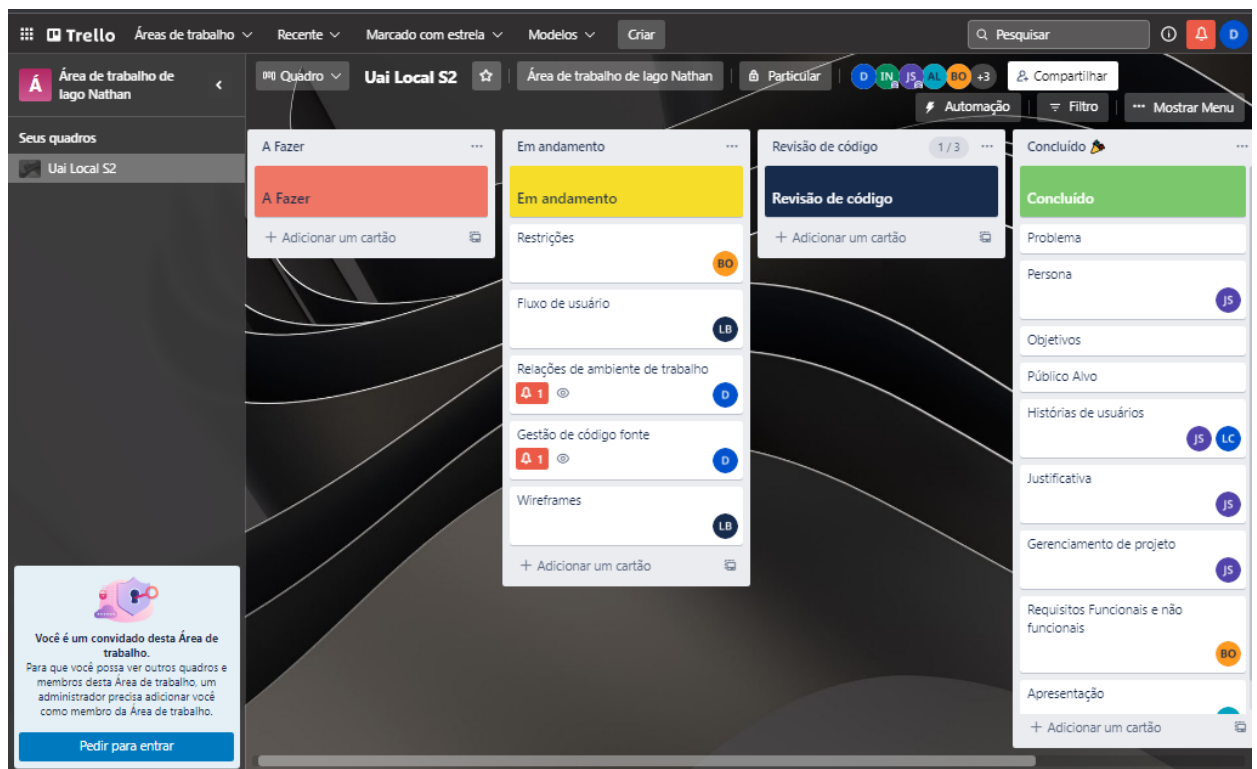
Trello Áreas de trabalho Recente Marcado com estrela Modelos Criar
Pesquisar
D

Á Área de trabalho de Iago Nathan

Seus quadros
Uai Local S2

Quadro Uai Local S2 Área de trabalho de Iago Nathan Particular D IN JS AL BO +3 Compartilhar
Automação Filtro Mostrar Menu

A Fazer
A Fazer
+ Adicionar um cartão

Em andamento
Em andamento
Restrições
BO
Fluxo de usuário
LB
Relações de ambiente de trabalho
1
D
Gestão de código fonte
1
D
Wireframes
LB
+ Adicionar um cartão

Revisão de código 1 / 3
Revisão de código
+ Adicionar um cartão

Concluído
Concluído
Problema
Persona
JS
Objetivos
Público Alvo
Histórias de usuários
JS LC
Justificativa
JS
Gerenciamento de projeto
JS
Requisitos Funcionais e não funcionais
BO
Apresentação
+ Adicionar um cartão

Você é um convidado desta Área de trabalho.
Para que você possa ver outros quadros e membros desta Área de trabalho, um administrador precisa adicionar você como membro da Área de trabalho.
Pedir para entrar